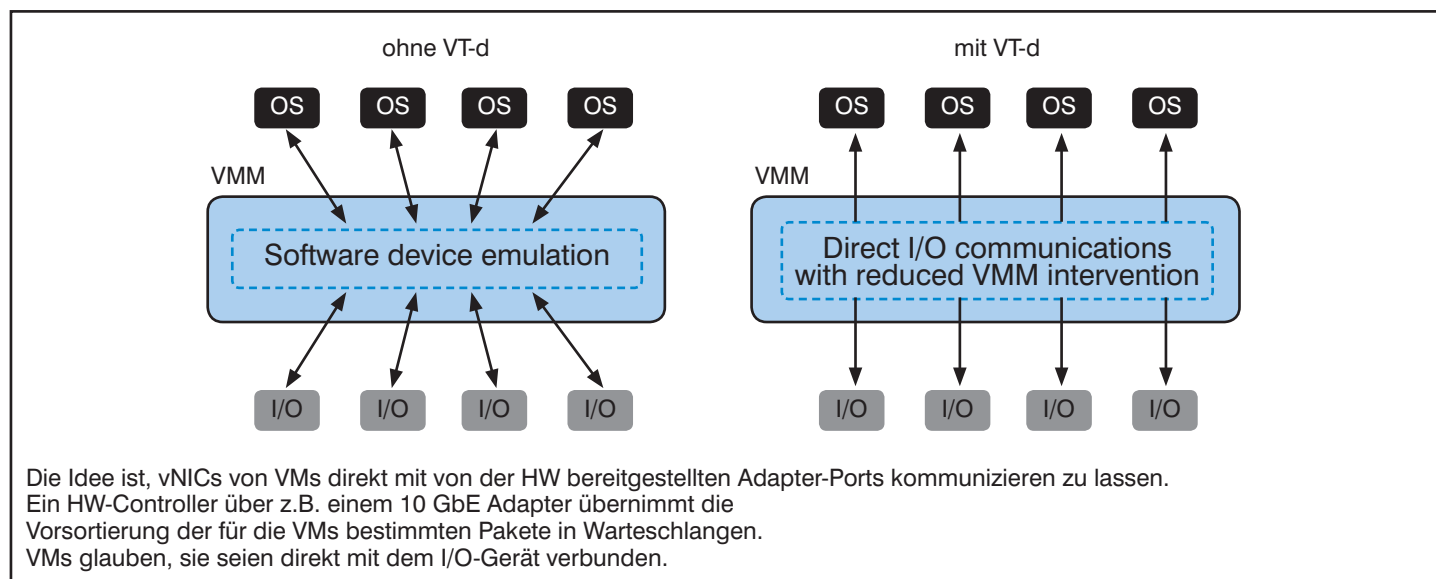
ohne VT-d

OS OS OS OS

VMM

Software device emulation

I/O I/O I/O I/O

mit VT-d

OS OS OS OS

VMM

Direct I/O communications with reduced VMM intervention

I/O I/O I/O I/O

Die Idee ist, vNICs von VMs direkt mit von der HW bereitgestellten Adapter-Ports kommunizieren zu lassen.
Ein HW-Controller über z.B. einem 10 GbE Adapter übernimmt die
Vorsortierung der für die VMs bestimmten Pakete in Warteschlangen.
VMs glauben, sie seien direkt mit dem I/O-Gerät verbunden.